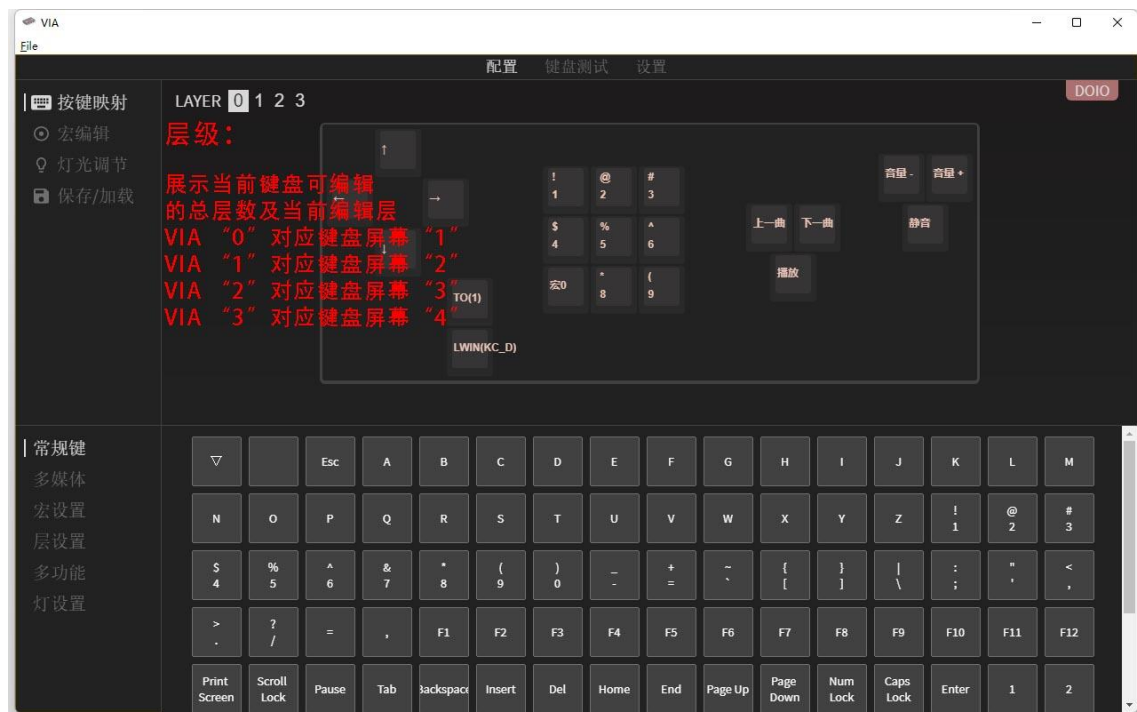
VIA
File

配置 键盘测试 设置

按键映射
宏编辑
灯光调节
保存/加载

LAYER 0 1 2 3

DOIO

层级：

展示当前键盘可编辑的总层数及当前编辑层
VIA “0” 对应键盘屏幕 “1”
VIA “1” 对应键盘屏幕 “2”
VIA “2” 对应键盘屏幕 “3”
VIA “3” 对应键盘屏幕 “4”

↑
→
↓
TO(1)
LWIN(KC_D)

! 1
@ 2
# 3
$ 4
% 5
^ 6
宏0
* 8
( 9

上一曲
下一曲
播放
音量-
音量+
静音

常规键
多媒体
宏设置
层设置
多功能
灯设置

| ▽ | | Esc | A | B | C | D | E | F | G | H | I | J | K | L | M |
|---|---|---|---|---|---|---|---|---|---|---|---|---|---|---|---|
| N | O | P | Q | R | S | T | U | V | W | X | Y | Z | ! 1 | @ 2 | # 3 |
| $ 4 | % 5 | ^ 6 | & 7 | * 8 | ( 9 | ) 0 | _ - | + = | ~ ` | { [ | } ] | \| \ | : ; | " ' | < , |
| > . | ? / | = | , | F1 | F2 | F3 | F4 | F5 | F6 | F7 | F8 | F9 | F10 | F11 | F12 |
| Print Screen | Scroll Lock | Pause | Tab | Backspace | Insert | Del | Home | End | Page Up | Page Down | Num Lock | Caps Lock | Enter | 1 | 2 |